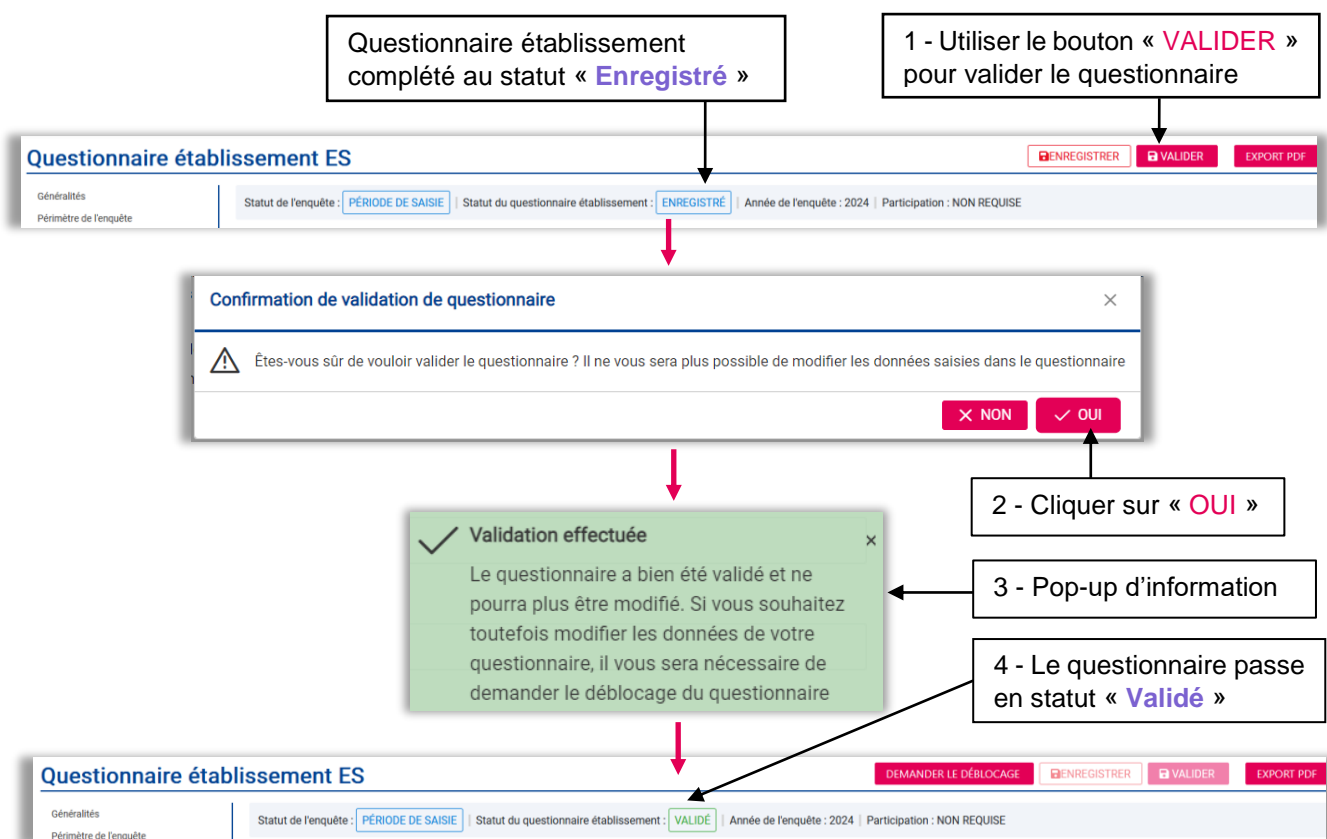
Questionnaire établissement complété au statut « Enregistré »

1 - Utiliser le bouton « VALIDER » pour valider le questionnaire

Questionnaire établissement ES

ENREGISTRER VALIDER EXPORT PDF

Généralités
Périmètre de l'enquête

Statut de l'enquête : PÉRIODE DE SAISIE | Statut du questionnaire établissement : ENREGISTRÉ | Année de l'enquête : 2024 | Participation : NON REQUISE

Confirmation de validation de questionnaire ×

Êtes-vous sûr de vouloir valider le questionnaire ? Il ne vous sera plus possible de modifier les données saisies dans le questionnaire

NON OUI

2 - Cliquer sur « OUI »

Validation effectuée ×

Le questionnaire a bien été validé et ne pourra plus être modifié. Si vous souhaitez toutefois modifier les données de votre questionnaire, il vous sera nécessaire de demander le déblocage du questionnaire

3 - Pop-up d'information

4 - Le questionnaire passe en statut « Validé »

Questionnaire établissement ES

DEMANDER LE DÉBLOCAGE ENREGISTRER VALIDER EXPORT PDF

Généralités
Périmètre de l'enquête

Statut de l'enquête : PÉRIODE DE SAISIE | Statut du questionnaire établissement : VALIDÉ | Année de l'enquête : 2024 | Participation : NON REQUISE